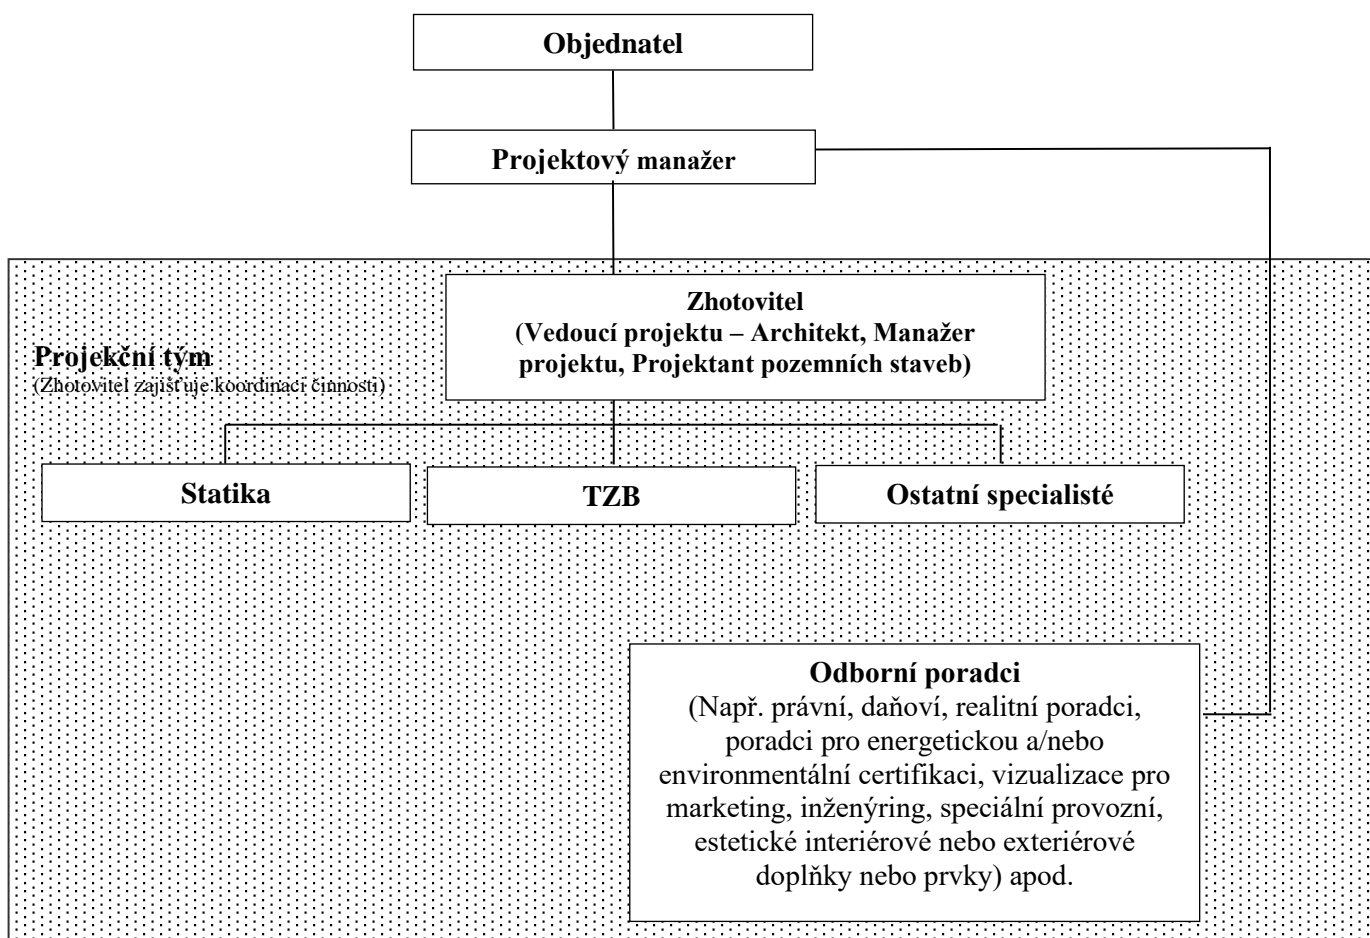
Objednatel

Projektový manažer

Zhotovitel
(Vedoucí projektu – Architekt, Manažer projektu, Projektant pozemních staveb)

Projekční tým
(Zhotovitel zajišťuje koordinaci činnosti)

Statika

TZB

Ostatní specialisté

Odborní poradci
(Např. právní, daňoví, realitní poradci, poradci pro energetickou a/nebo environmentální certifikaci, vizualizace pro marketing, inženýring, speciální provozní, estetické interiérové nebo exteriérové doplňky nebo prvky) apod.